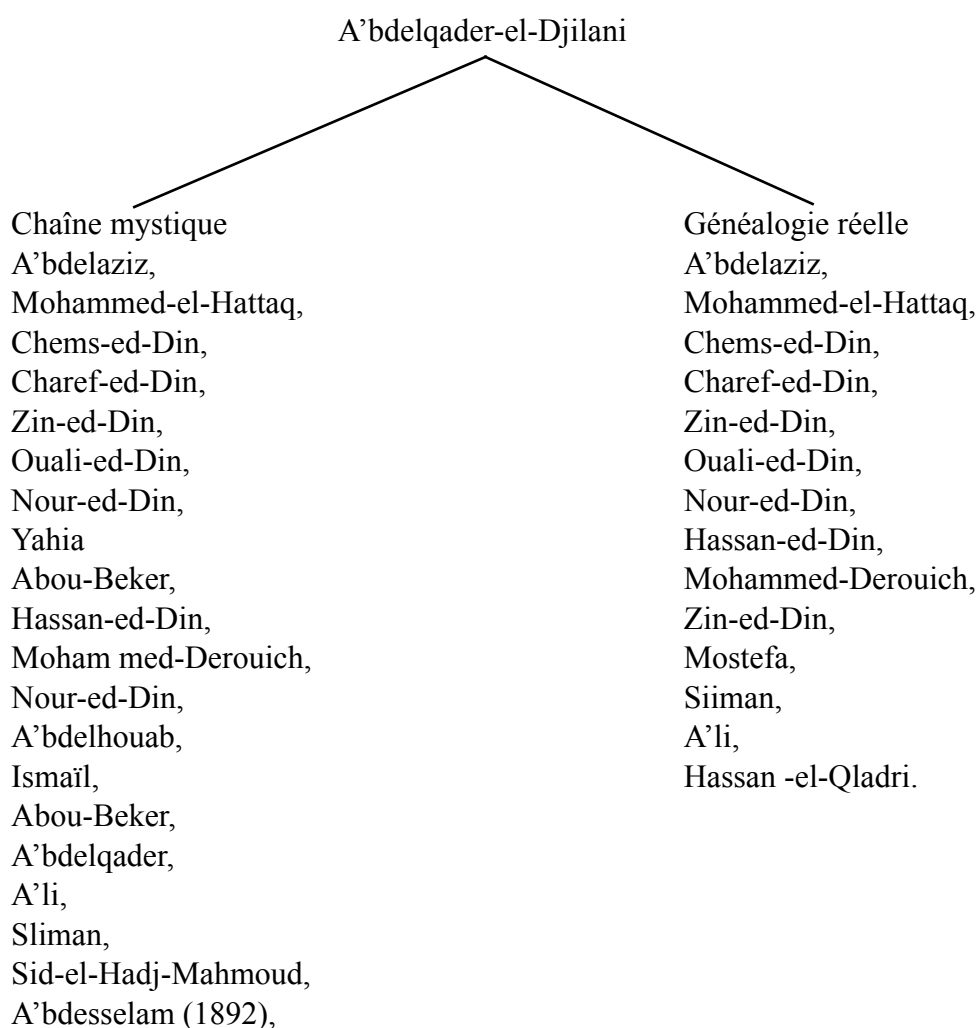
A’bdelqader-el-Djilani

Chaîne mystique
A’bdelaziz,
Mohammed-el-Hattaq,
Chems-ed-Din,
Charef-ed-Din,
Zin-ed-Din,
Ouali-ed-Din,
Nour-ed-Din,
Yahia
Abou-Beker,
Hassan-ed-Din,
Moham med-Derouich,
Nour-ed-Din,
A’bdelhouab,
Ismaïl,
Abou-Beker,
A’bdelqader,
A’li,
Sliman,
Sid-el-Hadj-Mahmoud,
A’bdesselam (1892),

Généalogie réelle
A’bdelaziz,
Mohammed-el-Hattaq,
Chems-ed-Din,
Charef-ed-Din,
Zin-ed-Din,
Ouali-ed-Din,
Nour-ed-Din,
Hassan-ed-Din,
Mohammed-Derouich,
Zin-ed-Din,
Mostefa,
Siiman,
A’li,
Hassan -el-Qladri.